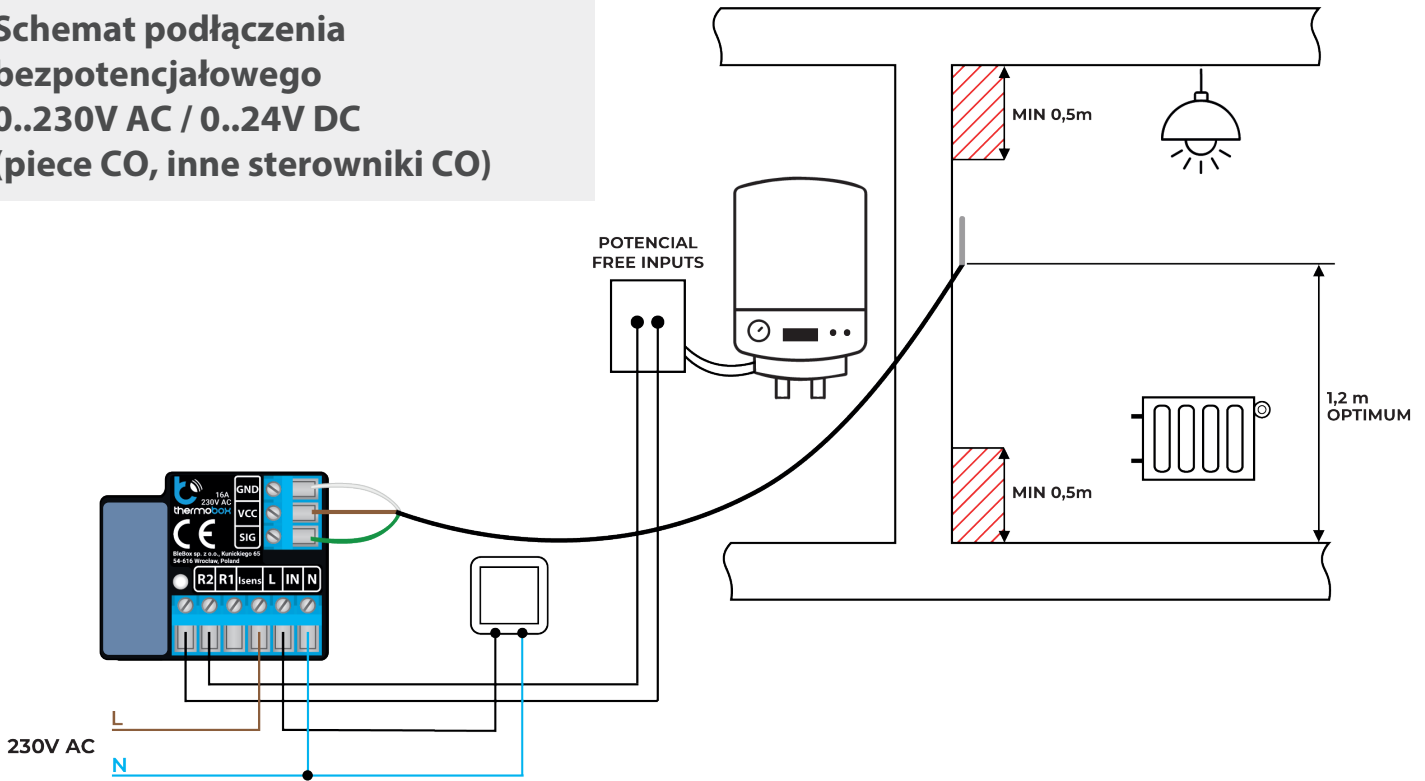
Schemat podłączenia bezpotencjałowego 0..230V AC / 0..24V DC (piece CO, inne sterowniki CO)

POTENCIAL FREE INPUTS

MIN 0,5m

1,2 m OPTIMUM

MIN 0,5m

16A 230V AC

thermoBox

GND

VCC

SIG

BleBox sp. z o.o., Kunickiego 65 54-616 Wrocław, Poland

R2 R1 Isens L IN N

L

230V AC

N